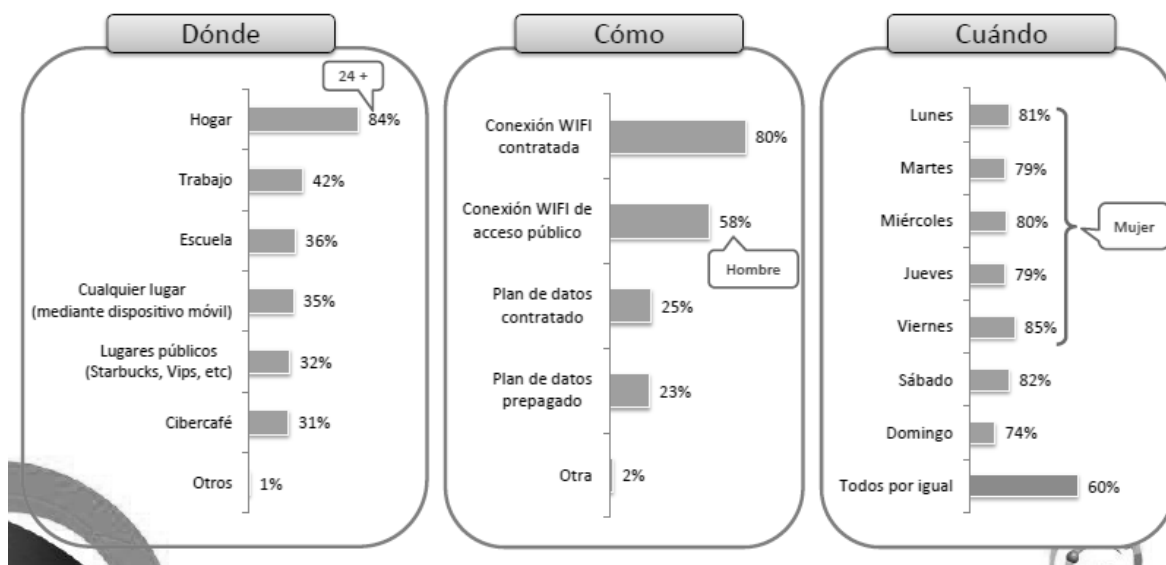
Dónde

24 +

Hogar 84%

Trabajo 42%

Escuela 36%

Cualquier lugar (mediante dispositivo móvil) 35%

Lugares públicos (Starbucks, Vips, etc) 32%

Cibercafé 31%

Otros 1%

Cómo

Conexión WIFI contratada 80%

Conexión WIFI de acceso público 58%

Hombre

Plan de datos contratado 25%

Plan de datos prepagado 23%

Otra 2%

Cuándo

Lunes 81%

Martes 79%

Miércoles 80%

Jueves 79%

Viernes 85%

Mujer

Sábado 82%

Domingo 74%

Todos por igual 60%